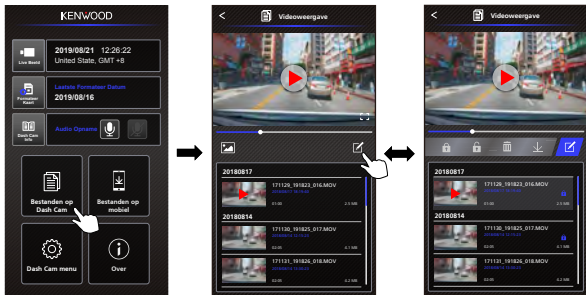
KENWOOD

Live Beeld
2019/08/21 12:26:22
United State, GMT +8

Formatteer Kaart
Laatste Formatteer Datum
2019/08/16

Dash Cam Info
Audio Opname

Bestanden op Dash Cam
Bestanden op mobiel
Dash Cam menu
Over

Videoweergave

20180817
171129_191823_016.MOV
01:00
2.5 MB
20180814
171130_191825_017.MOV
02:00
4.1 MB
171131_191826_018.MOV
02:00
4.2 MB

Videoweergave

20180817
171129_191823_016.MOV
01:00
2.5 MB
20180814
171130_191825_017.MOV
02:00
4.1 MB
171131_191826_018.MOV
02:00
4.2 MB